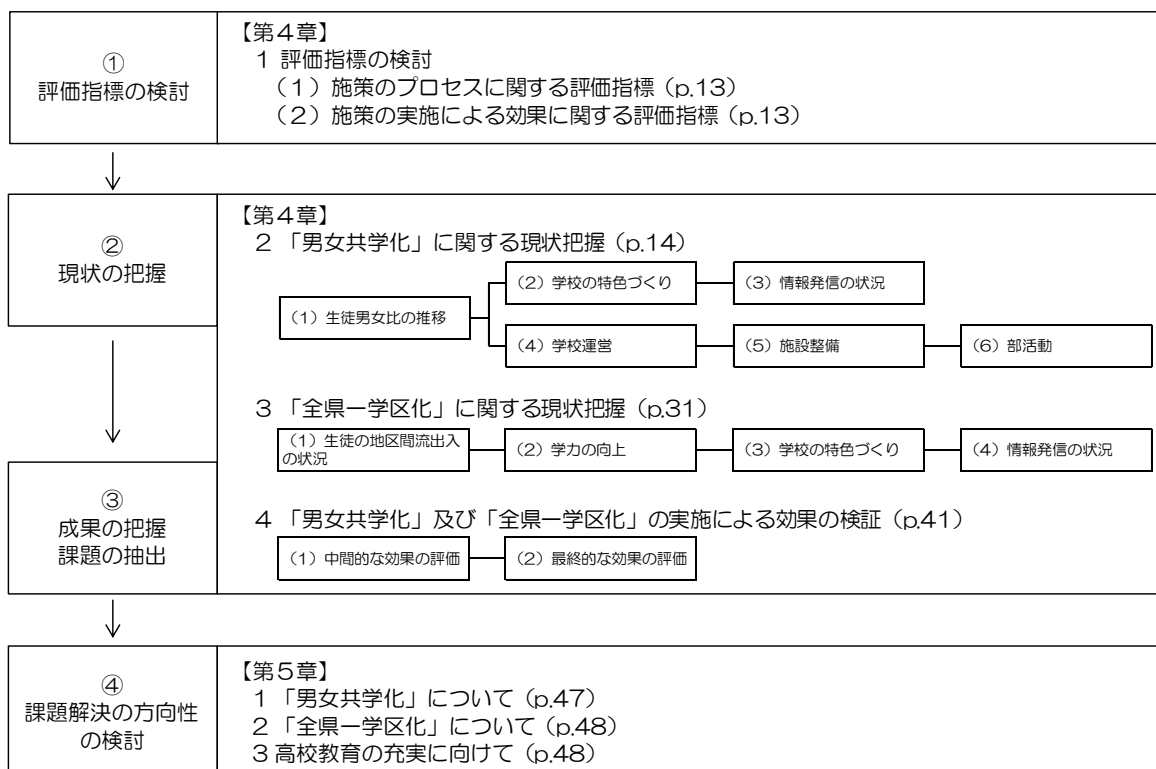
①
評価指標の検討

【第4章】
1 評価指標の検討
（1）施策のプロセスに関する評価指標（p.13）
（2）施策の実施による効果に関する評価指標（p.13）

②
現状の把握

【第4章】
2 「男女共学化」に関する現状把握（p.14）

（1）生徒男女比の推移
（2）学校の特色づくり
（3）情報発信の状況
（4）学校運営
（5）施設整備
（6）部活動

3 「全県一学区化」に関する現状把握（p.31）

（1）生徒の地区間流出入の状況
（2）学力の向上
（3）学校の特色づくり
（4）情報発信の状況

③
成果の把握
課題の抽出

4 「男女共学化」及び「全県一学区化」の実施による効果の検証（p.41）

（1）中間的な効果の評価
（2）最終的な効果の評価

④
課題解決の方向性の検討

【第5章】
1 「男女共学化」について（p.47）
2 「全県一学区化」について（p.48）
3 高校教育の充実に向けて（p.48）